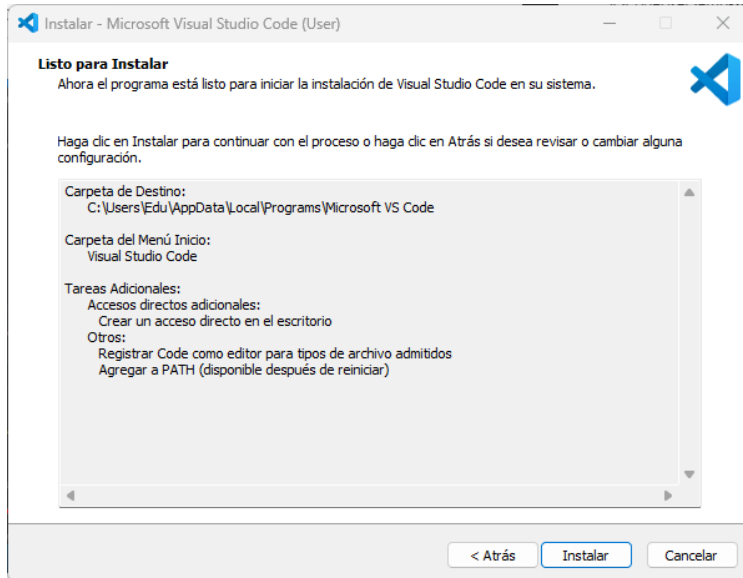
Instalar - Microsoft Visual Studio Code (User)

Listo para Instalar
Ahora el programa está listo para iniciar la instalación de Visual Studio Code en su sistema.

Haga clic en Instalar para continuar con el proceso o haga clic en Atrás si desea revisar o cambiar alguna configuración.

Carpeta de Destino:
C:\Users\Edu\AppData\Local\Programs\Microsoft VS Code

Carpeta del Menú Inicio:
Visual Studio Code

Tareas Adicionales:
Accesos directos adicionales:
Crear un acceso directo en el escritorio
Otros:
Registrar Code como editor para tipos de archivo admitidos
Agregar a PATH (disponible después de reiniciar)

< Atrás
Instalar
Cancelar